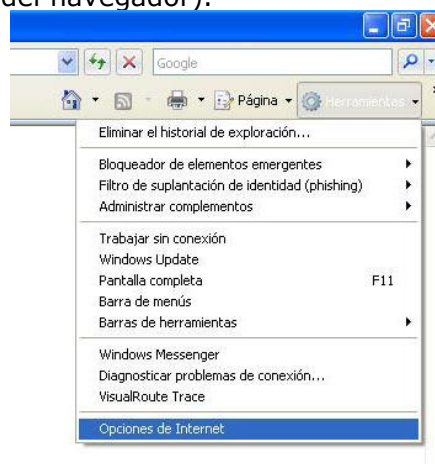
del navegador).

Google

Página Herramientas

Eliminar el historial de exploración...

Bloqueador de elementos emergentes
Filtro de suplantación de identidad (phishing)
Administrar complementos

Trabajar sin conexión
Windows Update
Pantalla completa F11
Barra de menús
Barras de herramientas

Windows Messenger
Diagnosticar problemas de conexión...
VisualRoute Trace

Opciones de Internet